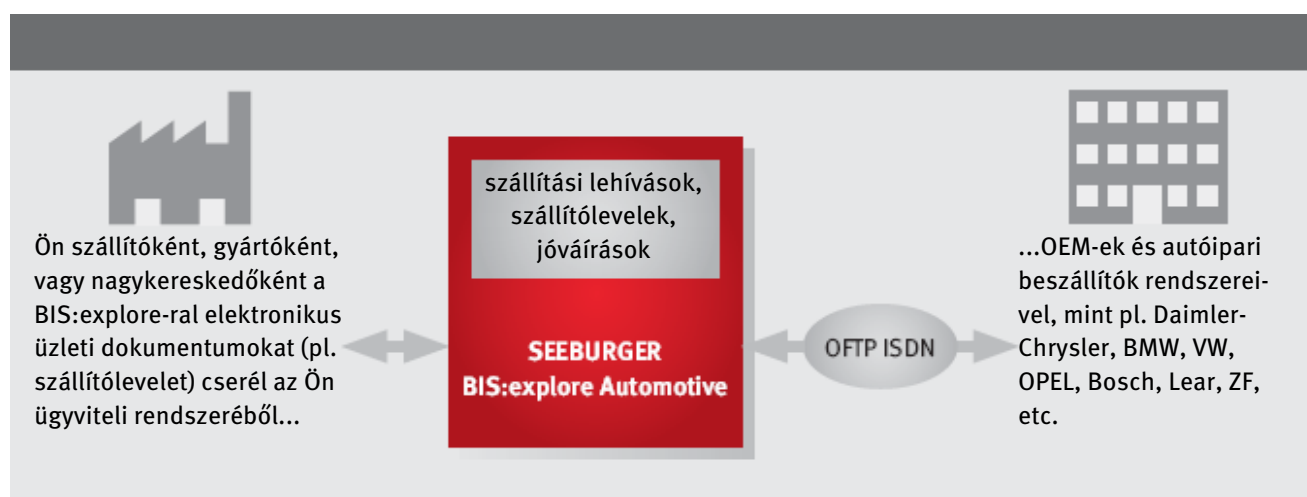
Ön szállítóként, gyártóként, vagy nagykereskedőként a BIS:explore-ral elektronikus üzleti dokumentumokat (pl. szállítólevelet) cserél az Ön ügyviteli rendszeréből...

szállítási lehívások, szállítólevelek, jóváírások

SEEBURGER
BIS:explore Automotive

OFTP ISDN

...OEM-ek és autóipari beszállítók rendszereivel, mint pl. Daimler-Chrysler, BMW, VW, OPEL, Bosch, Lear, ZF, etc.